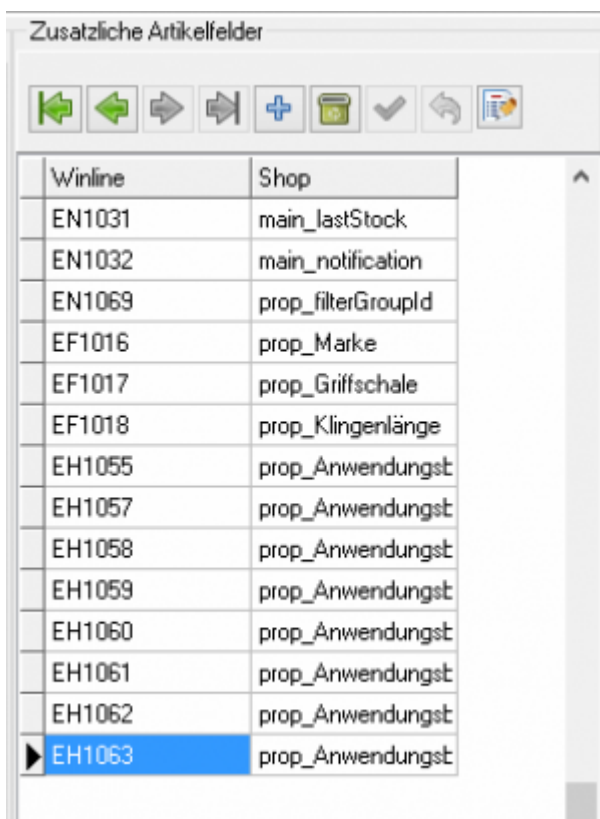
Zusatzliche Artikelfelder

| Winline | Shop |
|---|---|
| EN1031 | main_lastStock |
| EN1032 | main_notification |
| EN1069 | prop_filterGroupId |
| EF1016 | prop_Marke |
| EF1017 | prop_Griffschale |
| EF1018 | prop_Klingenlänge |
| EH1055 | prop_Anwendungst |
| EH1057 | prop_Anwendungst |
| EH1058 | prop_Anwendungst |
| EH1059 | prop_Anwendungst |
| EH1060 | prop_Anwendungst |
| EH1061 | prop_Anwendungst |
| EH1062 | prop_Anwendungst |
| EH1063 | prop_Anwendungst |